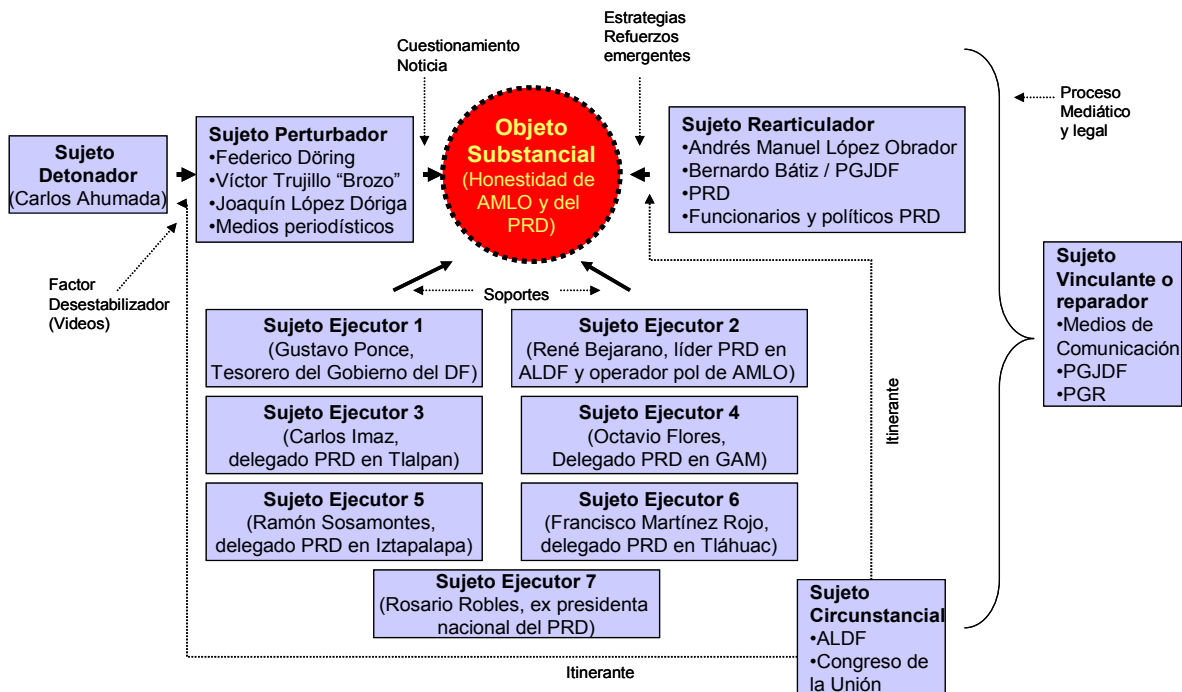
Estrategias
Refuerzos
emergentes

Cuestionamiento
Noticia

Proceso
Mediático
y legal

Sujeto
Detonador
(Carlos Ahumada)

Sujeto Perturbador
•Federico Döring
•Víctor Trujillo "Brozo"
•Joaquín López Dóriga
•Medios periodísticos

Objeto
Substancial
(Honestidad de AMLO y del PRD)

Sujeto Rearticulador
•Andrés Manuel López Obrador
•Bernardo Bátiz / PGJDF
•PRD
•Funcionarios y políticos PRD

Factor
Desestabilizador
(Videos)

Soportes

Sujeto
Vinculante o
reparador
•Medios de
Comunicación
•PGJDF
•PGR

Sujeto Ejecutor 1
(Gustavo Ponce,
Tesorero del Gobierno del DF)

Sujeto Ejecutor 2
(René Bejarano, líder PRD en
ALDF y operador pol de AMLO)

Sujeto Ejecutor 3
(Carlos Imaz,
delegado PRD en Tlalpan)

Sujeto Ejecutor 4
(Octavio Flores,
Delegado PRD en GAM)

Itinerante

Sujeto Ejecutor 5
(Ramón Sosamontes,
delegado PRD en Iztapalapa)

Sujeto Ejecutor 6
(Francisco Martínez Rojo,
delegado PRD en Tláhuac)

Sujeto Ejecutor 7
(Rosario Robles, ex presidenta
nacional del PRD)

Sujeto
Circunstancial
•ALDF
•Congreso de
la Unión

Itinerante